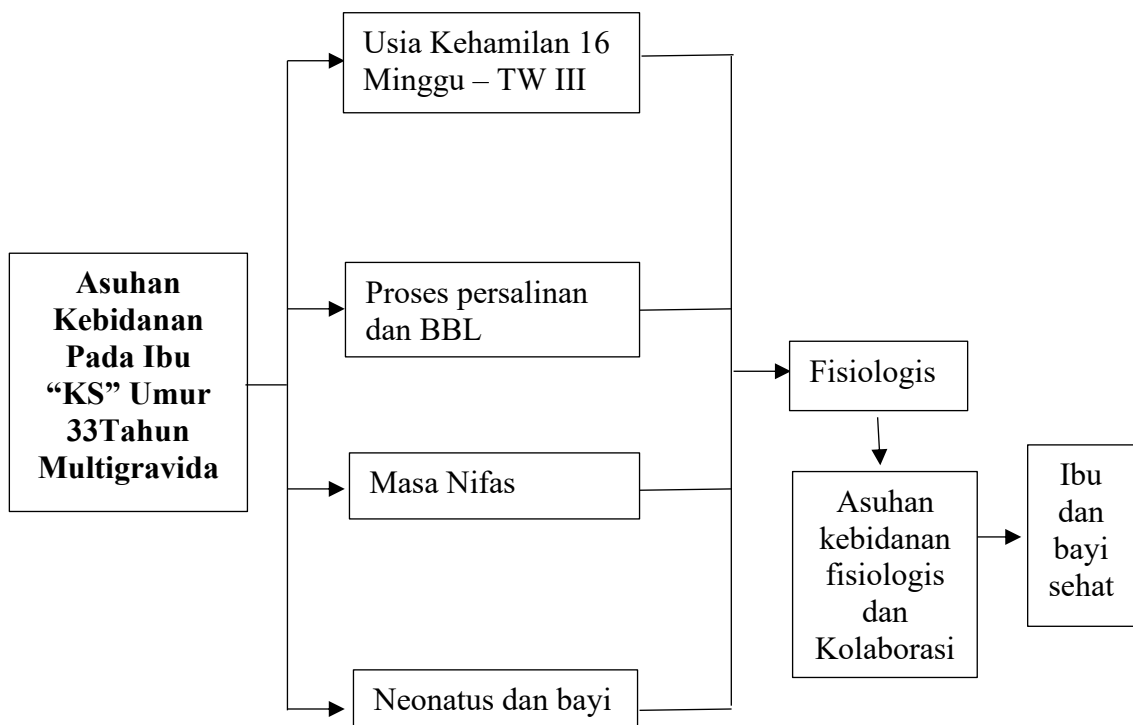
Asuhan Kebidanan Pada Ibu "KS" Umur 33Tahun Multigravida

Usia Kehamilan 16 Minggu – TW III

Proses persalinan dan BBL

Masa Nifas

Neonatus dan bayi

Fisiologis

Asuhan kebidanan fisiologis dan Kolaborasi

Ibu dan bayi sehat